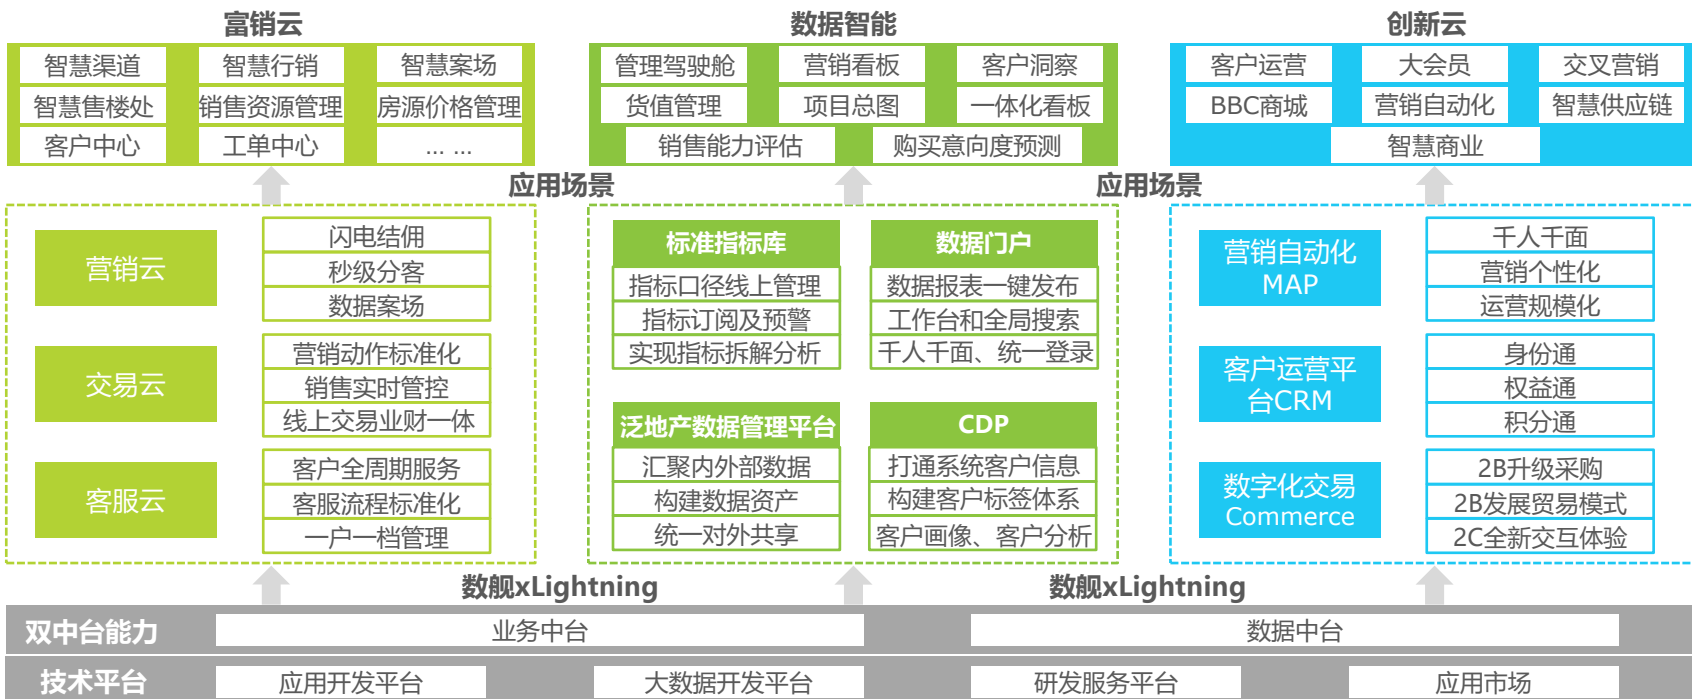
富销云

智慧渠道
智慧行销
智慧案场
智慧售楼处
销售资源管理
房源价格管理
客户中心
工单中心
... ...

数据智能

管理驾驶舱
营销看板
客户洞察
货值管理
项目总图
一体化看板
销售能力评估
购买意向度预测

创新云

客户运营
大会员
交叉营销
BBC商城
营销自动化
智慧供应链
智慧商业

应用场景

应用场景

营销云
闪电结佣
秒级分客
数据案场

交易云
营销动作标准化
销售实时管控
线上交易业财一体

客服云
客户全周期服务
客服流程标准化
一户一档管理

标准指标库
指标口径线上管理
指标订阅及预警
实现指标拆解分析

数据门户
数据报表一键发布
工作台和全局搜索
千人千面、统一登录

泛地产数据管理平台
汇聚内外部数据
构建数据资产
统一对外共享

CDP
打通系统客户信息
构建客户标签体系
客户画像、客户分析

营销自动化 MAP
千人千面
营销个性化
运营规模化

客户运营平台CRM
身份通
权益通
积分通

数字化交易 Commerce
2B升级采购
2B发展贸易模式
2C全新交互体验

数舰xLightning

数舰xLightning

双中台能力
业务中台
数据中台

技术平台
应用开发平台
大数据开发平台
研发服务平台
应用市场